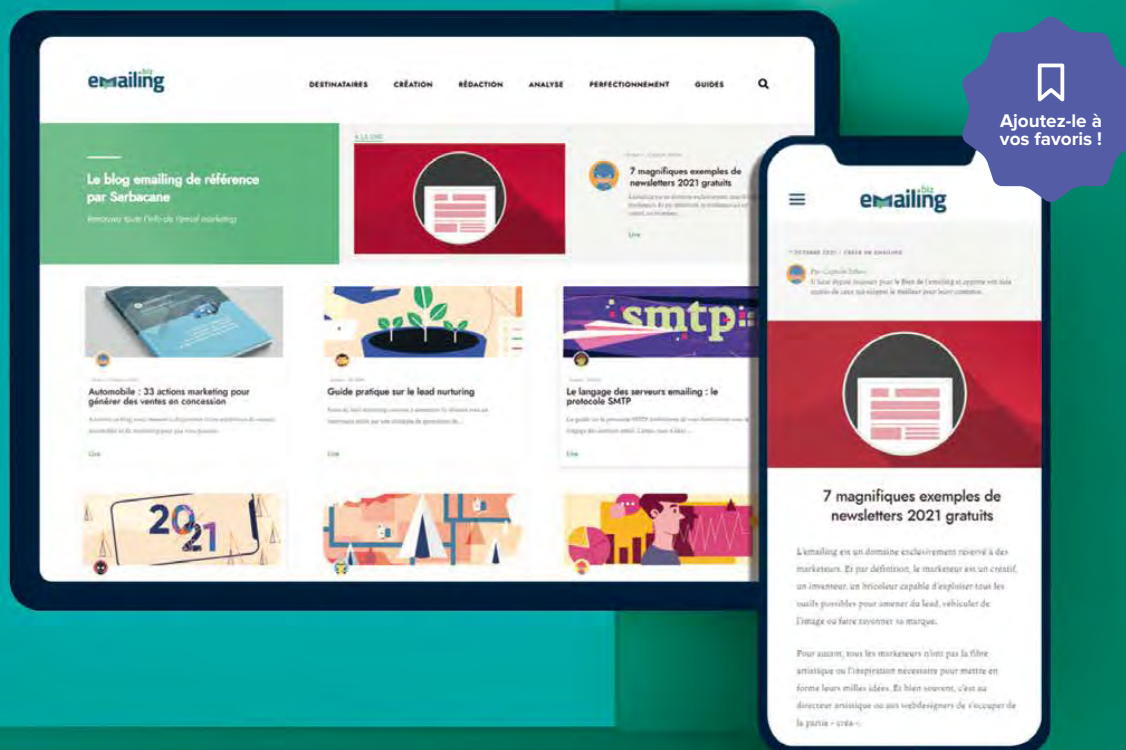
emailing biz

DESTINATAIRES CRÉATION RÉDACTION ANALYSE PERFECTIONNEMENT GUIDES

Le blog emailing de référence par Sarbacane

Retrouvez toute l'info de l'email marketing

À LA UNE

7 magnifiques exemples de newsletters 2021 gratuits

Lire

Automobile : 33 actions marketing pour générer des ventes en concession

Lire

Guide pratique sur le lead nurturing

Lire

smtp

Le langage des serveurs emailing : le protocole SMTP

Lire

2021

Ajoutez-le à vos favoris !

emailing biz

Par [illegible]

7 magnifiques exemples de newsletters 2021 gratuits

L'emailing est un domaine exclusivement réservé à des marketeurs. Et par définition, le marketeur est un créatif, un inventeur, un bricoleur capable d'exploiter tous les outils possibles pour amener du lead, véhiculer de l'image ou faire rayonner sa marque.

Pour autant, tous les marketeurs n'ont pas la fibre artistique ou l'inspiration nécessaire pour mettre en forme leurs milles idées. Et bien souvent, c'est au directeur artistique ou aux webdesigners de s'occuper de la partie « créa ».